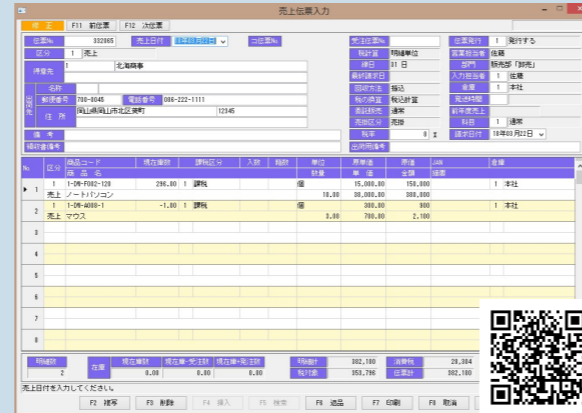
売上伝票入力

終了　F11 前伝票　F12 次伝票

伝票No　332865　売上日付　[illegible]　つ伝票No　受注伝票No　伝票発行　1 発行する
区分　1 売上　税計算　明細単位　営業担当者　佐藤
得意先　1　北海商事　締日　31 日　部門　販売部「部売」
最終請求日　入力担当者　1 佐藤
名称　回収方法　振込　倉庫　1 本社
郵便番号　700-0845　電話番号　086-222-1111　税の換算　税込計算　発送时間
住所　岡山県岡山市北区黄町　12345　表示区分　通常　前年度売上
売価区分　売価　科目　1 通常
備考　税率　8 %　請求日付　18年03月22日
締切書備考　出荷用備考

| No. | 区分 | 商品コード / 商品名 | 現在庫数 | 課税区分 | 入数 | 箱数 | 単位 / 数量 | 原単価 / 単価 | 原価 / 金額 | JAN / 摘要 | 倉庫 |
|---|---|---|---|---|---|---|---|---|---|---|---|
| 1 | 1 売上 | 1-DN-F002-120 ノートパソコン | 296.00 | 1 課税 | | | 個 18.00 | 15,000.00 380,000.00 | 150,000 380,000 | | 1 本社 |
| 2 | 1 売上 | 1-DN-A080-1 マウス | -1.00 | 1 課税 | | | 個 3.00 | 300.00 700.00 | 900 2,100 | | 1 本社 |
| 3 | | | | | | | | | | | |
| 4 | | | | | | | | | | | |
| 5 | | | | | | | | | | | |
| 6 | | | | | | | | | | | |
| 7 | | | | | | | | | | | |
| 8 | | | | | | | | | | | |

明細数 2　在庫　現在庫数 0.00　現在庫-受注数 0.00　現在庫+発注数 0.00　明細計 382,100　消費税 28,384　税対象 353,796　伝票計 382,100

売上日付を入力してください。

F2 複写　F3 削除　F4 挿入　F5 検索　F6 追品　F7 印刷　F8 取消